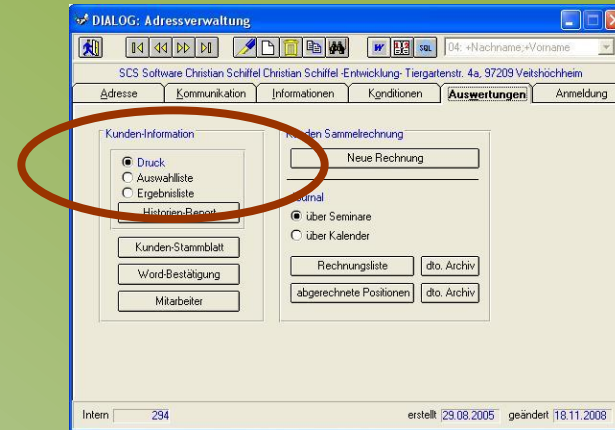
DIALOG: Adressverwaltung

04: +Nachname;+Vorname

SCS Software Christian Schiffel Christian Schiffel -Entwicklung- Tiergartenstr. 4a, 97209 Veitshöchheim

Adresse | Kommunikation | Informationen | Konditionen | Auswertungen | Anmeldung

Kunden-Information

Druck
Auswahlliste
Ergebnisliste

Historien-Report

Kunden-Stammblatt

Word-Bestätigung

Mitarbeiter

Kunden Sammelrechnung

Neue Rechnung

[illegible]rnal

über Seminare
über Kalender

Rechnungsliste | dto. Archiv

abgerechnete Positionen | dto. Archiv

Intern 294

erstellt 29.08.2005 geändert 18.11.2008